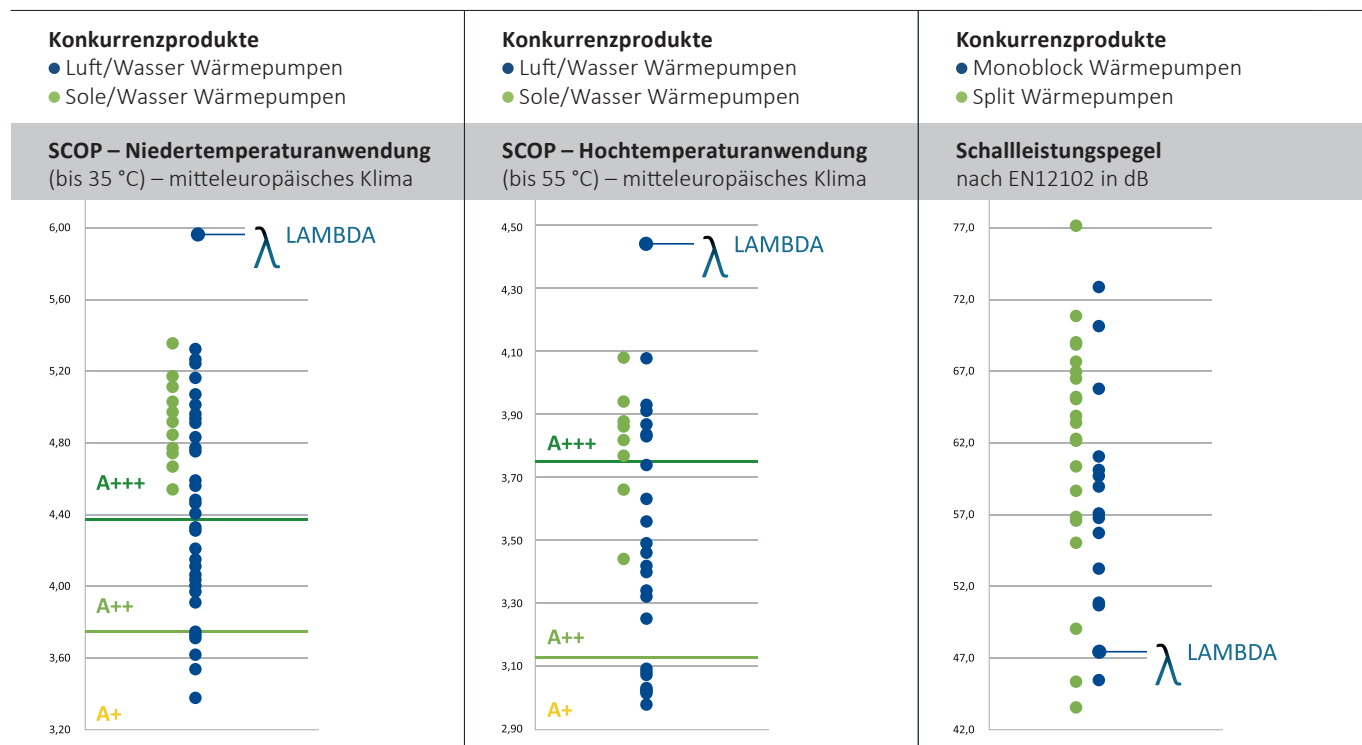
Konkurrenzprodukte
● Luft/Wasser Wärmepumpen
● Sole/Wasser Wärmepumpen

SCOP – Niedertemperaturanwendung
(bis 35 °C) – mitteleuropäisches Klima

6,00
5,60
5,20
4,80
4,40
4,00
3,60
3,20

λ LAMBDA
A+++
A++
A+

Konkurrenzprodukte
● Luft/Wasser Wärmepumpen
● Sole/Wasser Wärmepumpen

SCOP – Hochtemperaturanwendung
(bis 55 °C) – mitteleuropäisches Klima

4,50
4,30
4,10
3,90
3,70
3,50
3,30
3,10
2,90

λ LAMBDA
A+++
A++
A+

Konkurrenzprodukte
● Monoblock Wärmepumpen
● Split Wärmepumpen

Schallleistungspegel
nach EN12102 in dB

77,0
72,0
67,0
62,0
57,0
52,0
47,0
42,0

λ LAMBDA